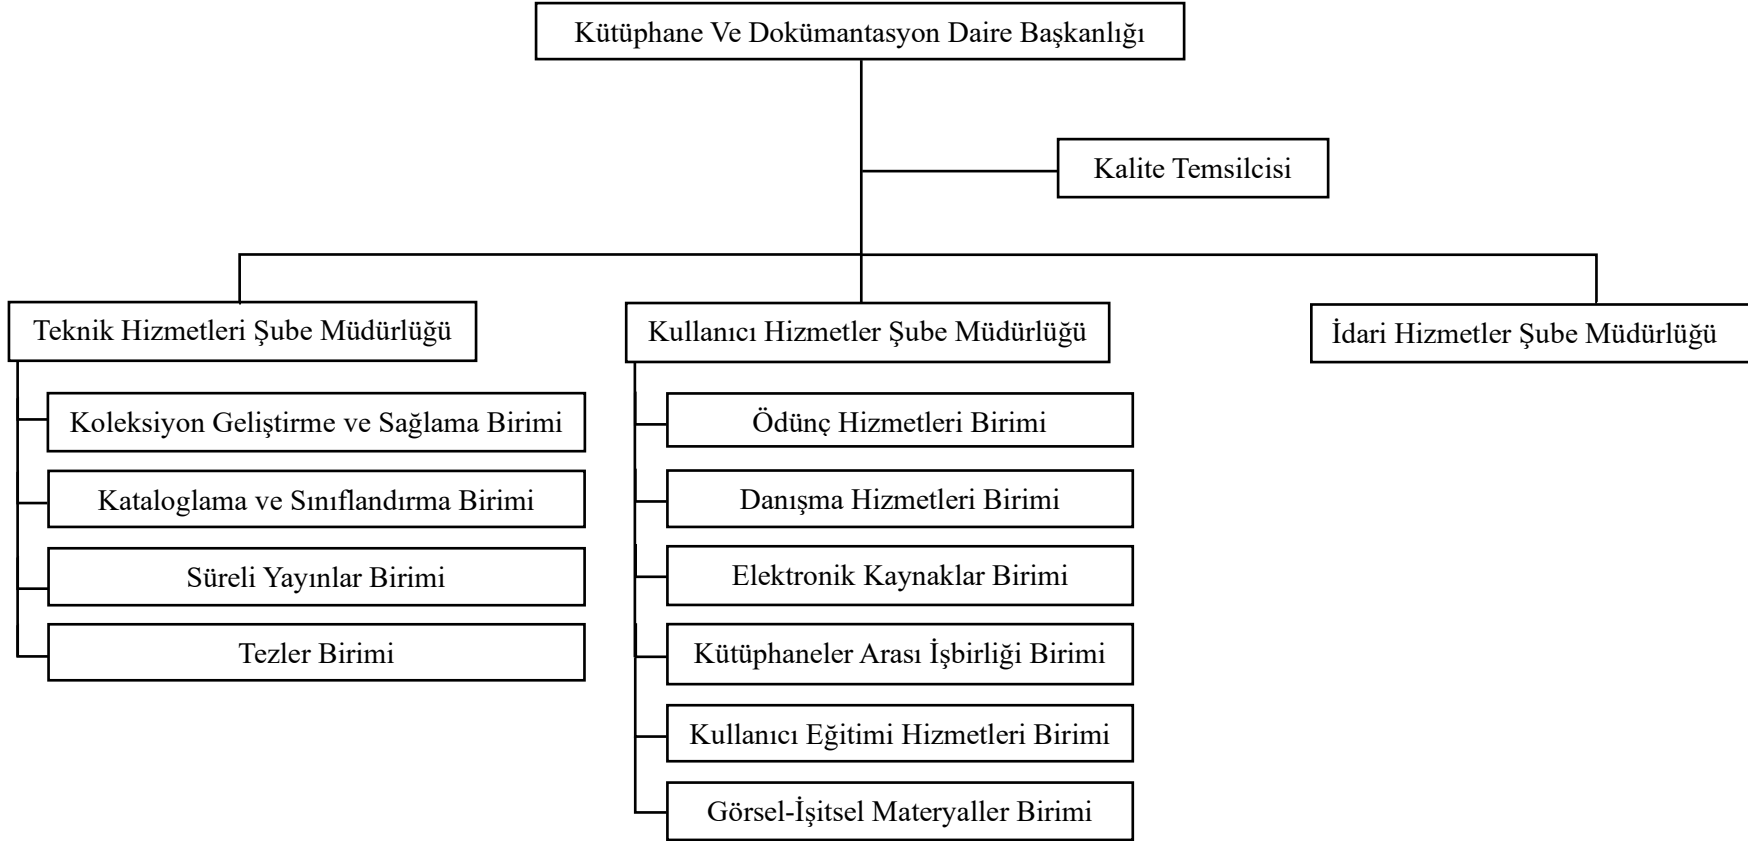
Kütüphane Ve Dokümantasyon Daire Başkanlığı

Kalite Temsilcisi

Teknik Hizmetleri Şube Müdürlüğü

Koleksiyon Geliştirme ve Sağlama Birimi

Kataloglama ve Sınıflandırma Birimi

Süreli Yayınlar Birimi

Tezler Birimi

Kullanıcı Hizmetler Şube Müdürlüğü

Ödünç Hizmetleri Birimi

Danışma Hizmetleri Birimi

Elektronik Kaynaklar Birimi

Kütüphaneler Arası İşbirliği Birimi

Kullanıcı Eğitimi Hizmetleri Birimi

Görsel-İşitsel Materyaller Birimi

İdari Hizmetler Şube Müdürlüğü